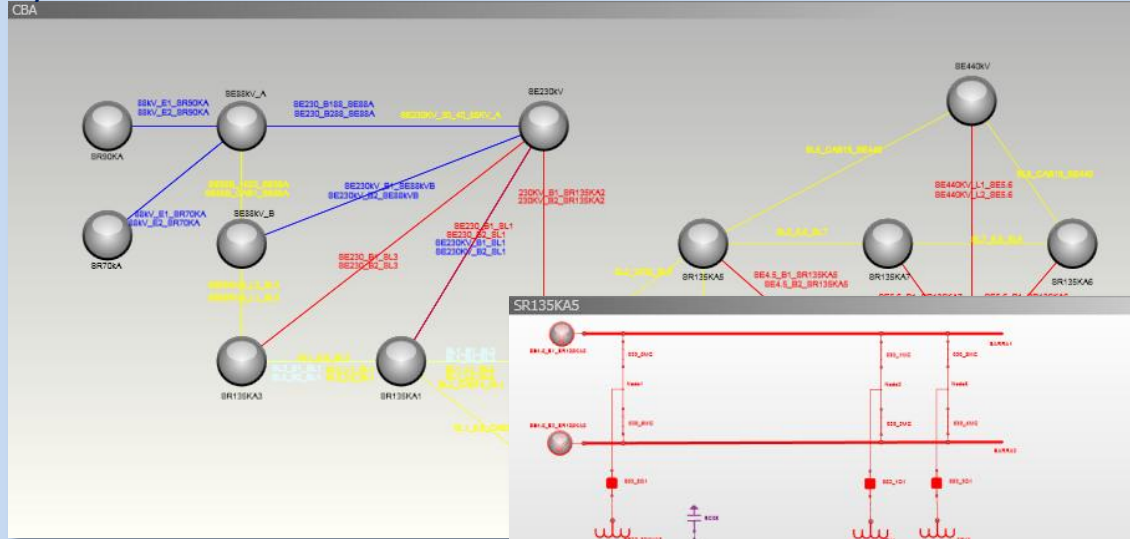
CBA

88kV_E1_SR90KA
88kV_E2_SR90KA
SE88kV_A
SE230_B188_SE88A
SE230_B288_SE88A
SE230kV_SL_42_88kV_A
SE230kV
SE440kV
SR90KA
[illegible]
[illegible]
SE230kV_B1_SE88kVB
SE230kV_B2_SE88kVB
230KV_B1_SR135KA2
230KV_B2_SR135KA2
SL8_CA815_SE440
SE440KV_L1_SE5.6
SE440KV_L2_SE5.6
SL8_CA816_SE440
88kV_E1_SR70KA
88kV_E2_SR70KA
SE88kV_B
SE230_B1_SL1
SE230_B2_SL1
SE230KV_B1_SL1
SE230KV_B2_SL1
SL8_E8_SL7
SL7_E8_SL6
SR70kA
SE230_B1_SL3
SE230_B2_SL3
SR135KA5
SR135KA7
SR135KA6
SE4.5_B1_SR135KA5
SE4.5_B2_SR135KA5
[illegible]
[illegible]
SR135KA3
SR135KA1
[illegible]

SR135KA5
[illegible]
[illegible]
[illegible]